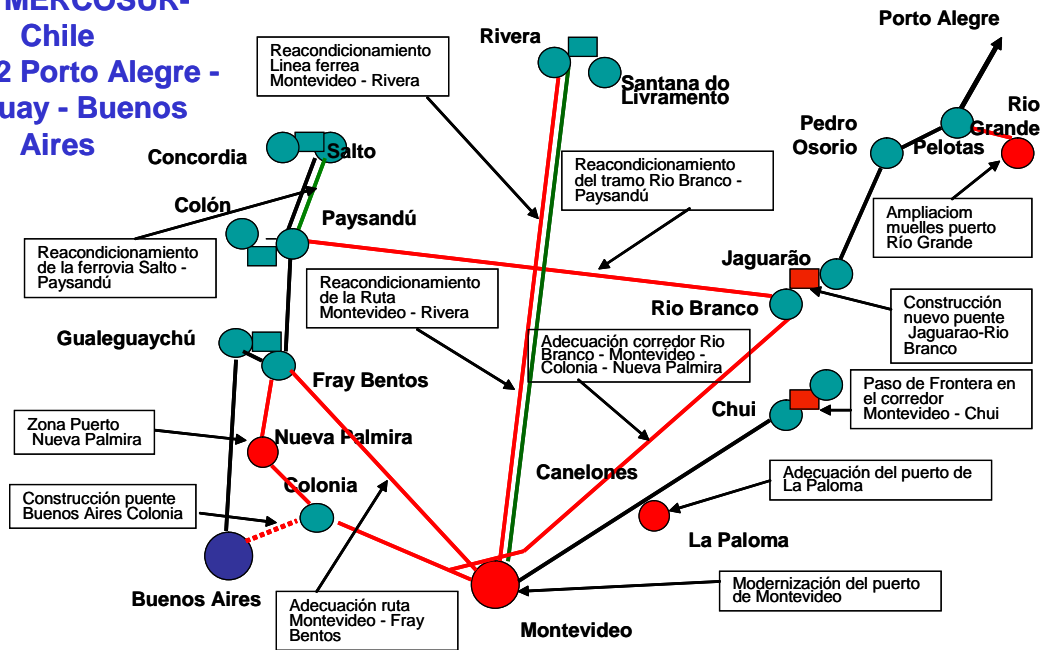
MERCOSUR-Chile
2 Porto Alegre - uay - Buenos Aires

Reacondicionamiento Linea ferrea Montevideo - Rivera

Rivera

Santana do Livramento

Porto Alegre

Rio Grande

Pedro Osorio

Pelotas

Concordia

Salto

Reacondicionamiento del tramo Rio Branco - Paysandú

Colón

Paysandú

Ampliaciom muelles puerto Río Grande

Reacondicionamiento de la ferrovia Salto - Paysandú

Reacondicionamiento de la Ruta Montevideo - Rivera

Jaguarão

Rio Branco

Construcción nuevo puente Jaguarao-Rio Branco

Gualeguaychú

Adecuación corredor Rio Branco - Montevideo - Colonia - Nueva Palmira

Fray Bentos

Paso de Frontera en el corredor Montevideo - Chui

Chui

Zona Puerto Nueva Palmira

Nueva Palmira

Canelones

Adecuación del puerto de La Paloma

Construcción puente Buenos Aires Colonia

Colonia

La Paloma

Buenos Aires

Modernización del puerto de Montevideo

Adecuación ruta Montevideo - Fray Bentos

Montevideo